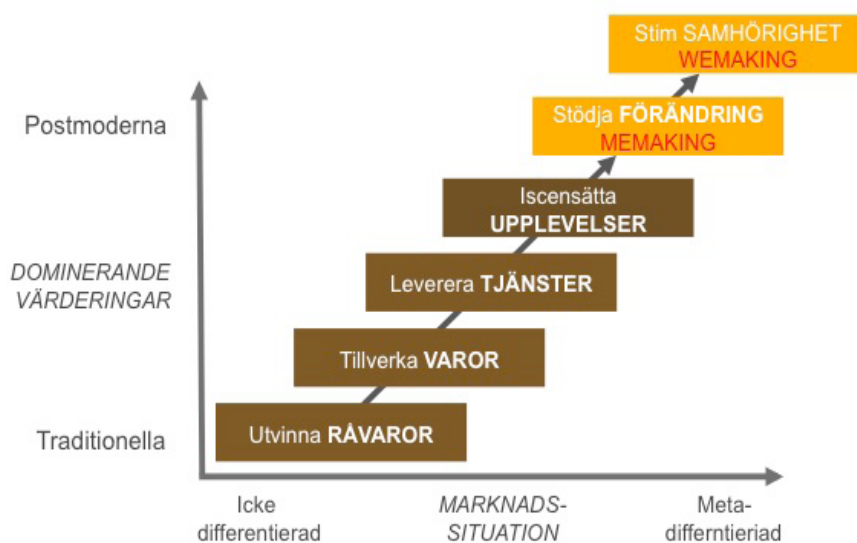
Stim SAMHÖRIGHET
WEMAKING

Postmoderna

Stödja FÖRÄNDRING
MEMAKING

Iscensätta
UPPLEVELSER

DOMINERANDE
VÄRDERINGAR

Leverera TJÄNSTER

Tillverka VAROR

Traditionella

Utvinna RÅVAROR

Icke
differentierad

MARKNADS-
SITUATION

Meta-
differntieriad